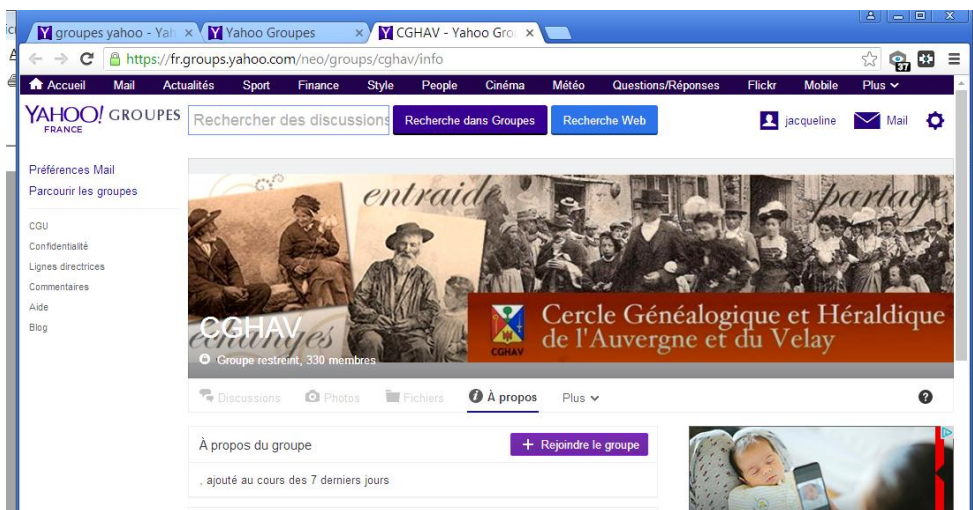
groupes yahoo - Yah × Yahoo Groupes × CGHAV - Yahoo Gro ×

https://fr.groups.yahoo.com/neo/groups/cghav/info

37

Accueil Mail Actualités Sport Finance Style People Cinéma Météo Questions/Réponses Flickr Mobile Plus

YAHOO! GROUPES FRANCE

Rechercher des discussions

Recherche dans Groupes

Recherche Web

jacqueline

Mail

Préférences Mail
Parcourir les groupes

CGU
Confidentialité
Lignes directrices
Commentaires
Aide
Blog

entraide

partage

Cercle Généalogique et Héraldique de l'Auvergne et du Velay

CGHAV

CGHAV

Groupe restreint, 330 membres

Discussions Photos Fichiers À propos Plus

À propos du groupe

+ Rejoindre le groupe

, ajouté au cours des 7 derniers jours